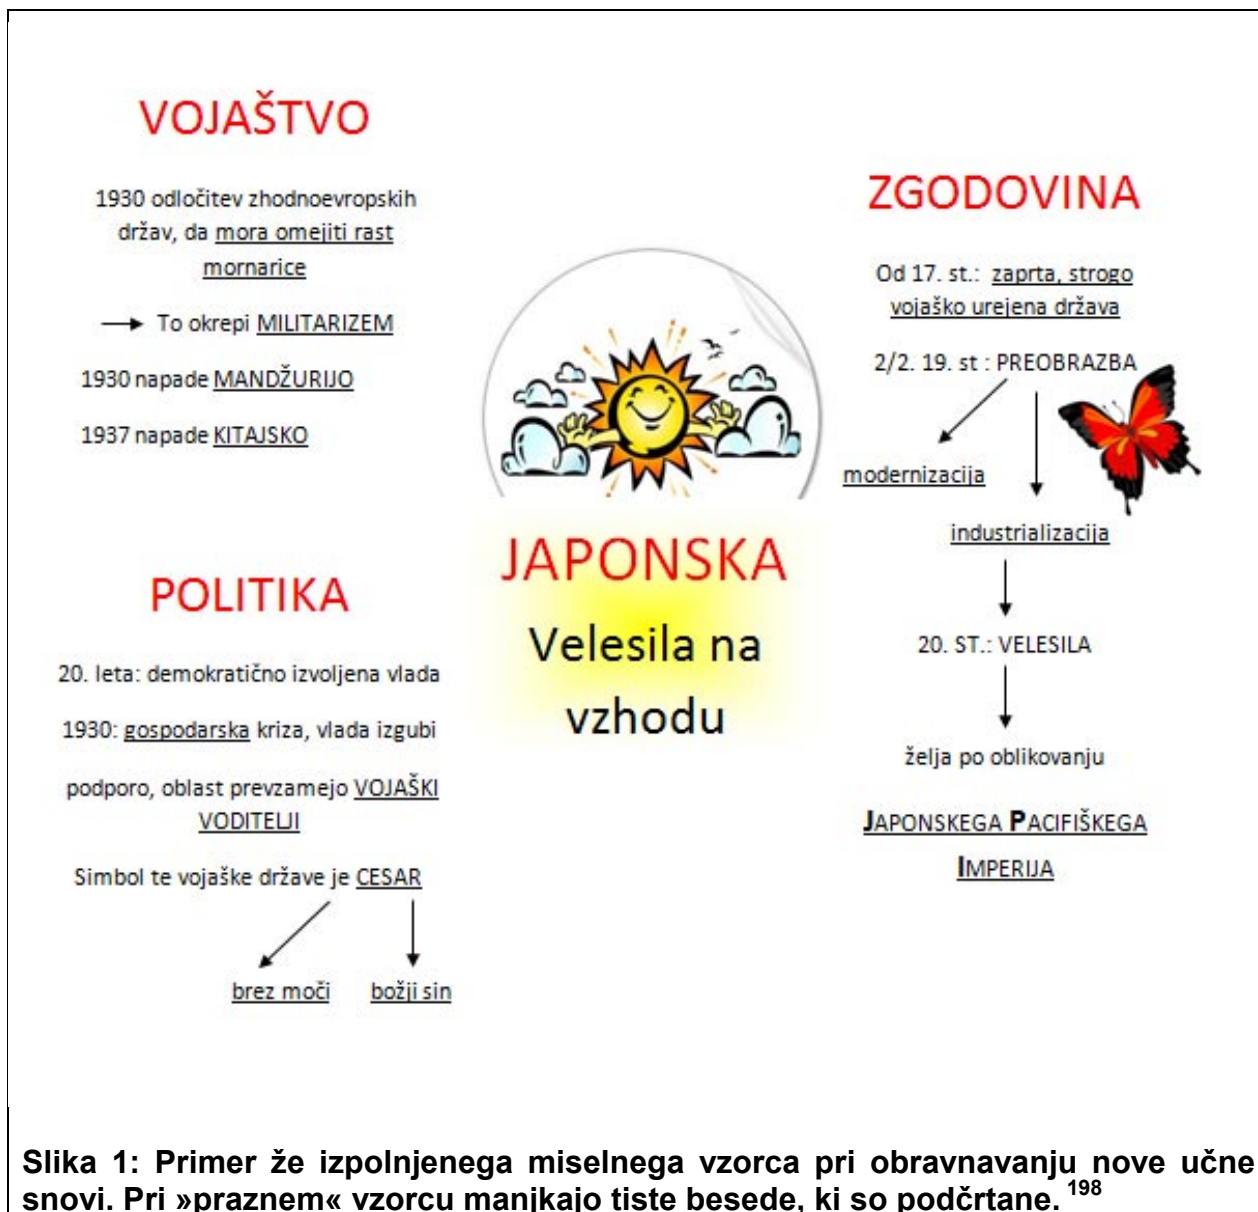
VOJAŠTVO

1930 odločitev zhodnoevropskih držav, da mora omejiti rast mornarice

→ To okrepi MILITARIZEM

1930 napade MANDŽURIJO

1937 napade KITAJSKO

ZGODOVINA

Od 17. st.: zaprta, strogo vojaško urejena država

2/2. 19. st : PREOBRAZBA

modernizacija

industrializacija

20. ST.: VELESILA

želja po oblikovanju

JAPONSKEGA PACIFIŠKEGA IMPERIJA

JAPONSKA

Velesila na vzhodu

POLITIKA

20. leta: demokratično izvoljena vlada

1930: gospodarska kriza, vlada izgubi podporo, oblast prevzamejo VOJAŠKI VODITELJI

Simbol te vojaške države je CESAR

brez moči

božji sin

Slika 1: Primer že izpolnjenega miselnega vzorca pri obravnavanju nove učne snovi. Pri »praznem« vzorcu manjkajo tiste besede, ki so podčrtane. $^{198}$